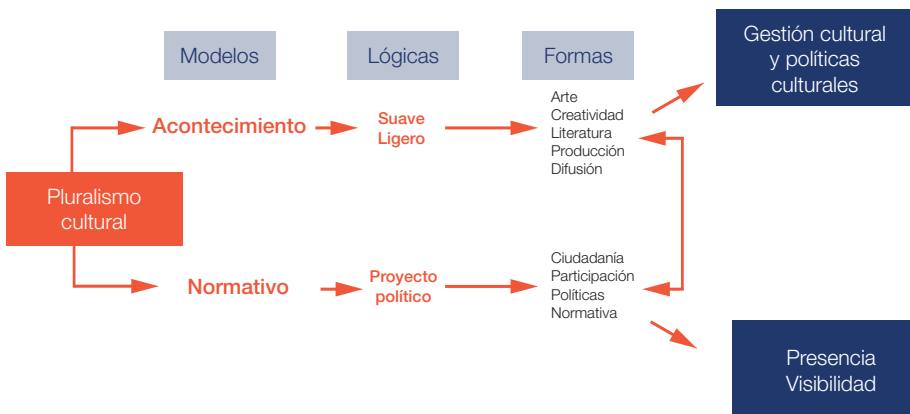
Modelos

Lógicas

Formas

Gestión cultural y políticas culturales

Acontecimiento

Suave Ligero

Arte
Creatividad
Literatura
Producción
Difusión

Pluralismo cultural

Normativo

Proyecto político

Ciudadanía
Participación
Políticas
Normativa

Presencia
Visibilidad